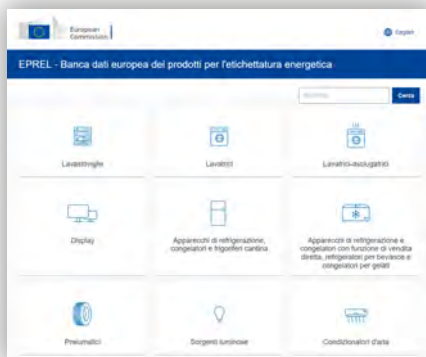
European Commission

English

EPREL - Banca dati europea dei prodotti per l'etichettatura energetica

Modello

Cerca

Lavastoviglie

Lavatrici

Lavatrici-asciugatrici

Display

Apparecchi di refrigerazione, congelatori e frigoriferi cantina

Apparecchi di refrigerazione e congelatori con funzione di vendita diretta, refrigeratori per bevande e congelatori per gelati

Pneumatici

Sorgenti luminose

Condizionatori d'aria